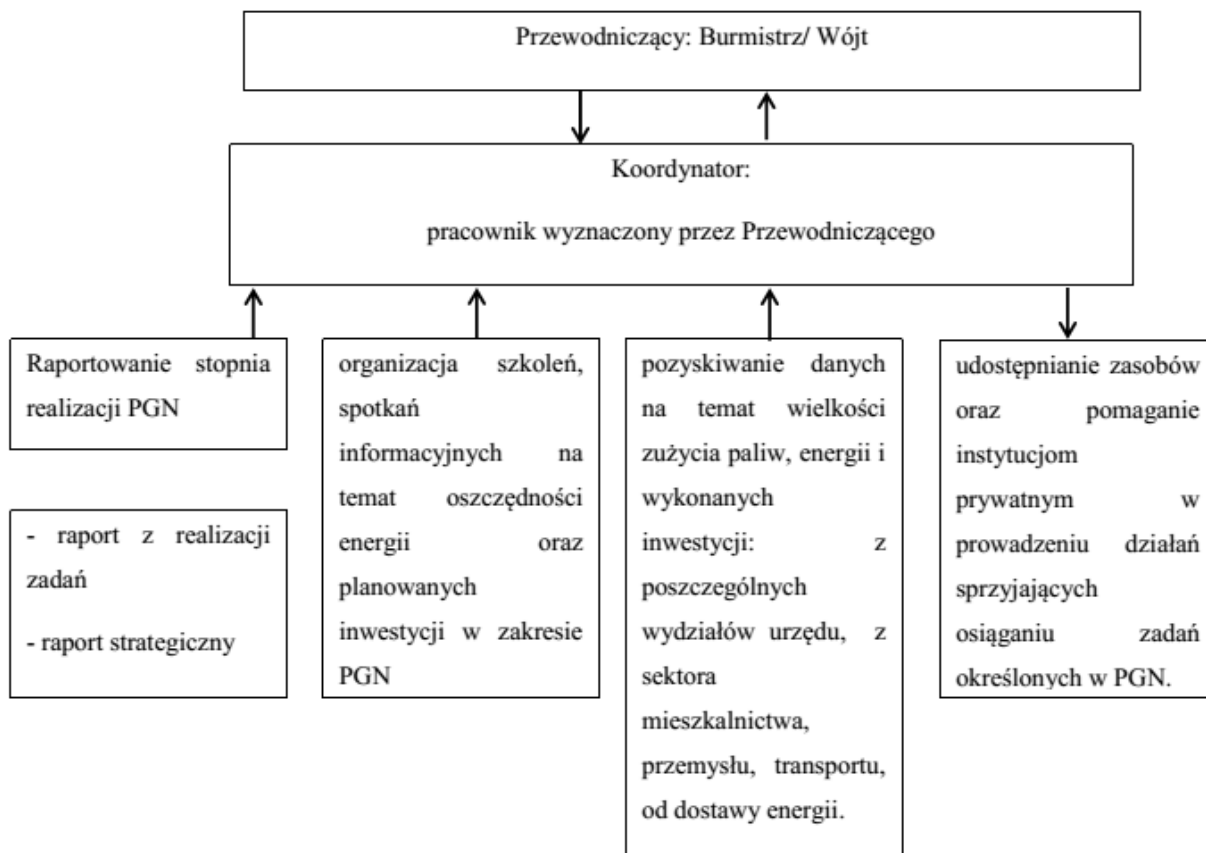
Przewodniczący: Burmistrz/ Wójt

Koordynator:

pracownik wyznaczony przez Przewodniczącego

Raportowanie stopnia realizacji PGN

- raport z realizacji zadań

- raport strategiczny

organizacja szkoleń, spotkań informacyjnych na temat oszczędności energii oraz planowanych inwestycji w zakresie PGN

pozyskiwanie danych na temat wielkości zużycia paliw, energii i wykonanych inwestycji: z poszczególnych wydziałów urzędu, z sektora mieszkalnictwa, przemysłu, transportu, od dostawy energii.

udostępnianie zasobów oraz pomaganie instytucjom prywatnym w prowadzeniu działań sprzyjających osiąganiu zadań określonych w PGN.